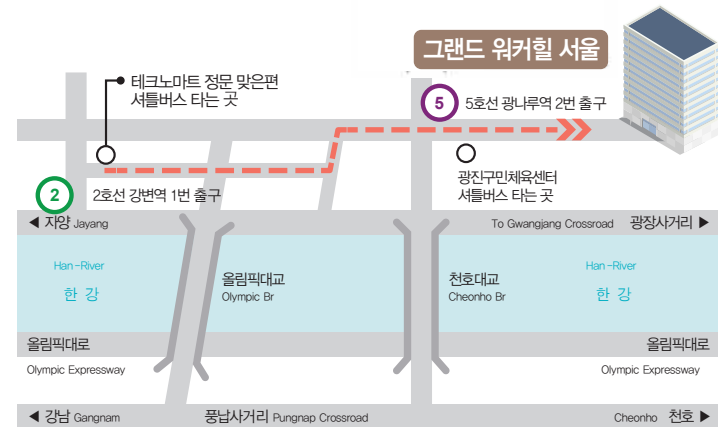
그랜드 워커힐 서울

테크노마트 정문 맞은편 셔틀버스 타는 곳

5 5호선 광나루역 2번 출구

2 2호선 강변역 1번 출구

광진구민체육센터 셔틀버스 타는 곳

◀ 자양 Jayang

To Gwangjang Crossroad 광장사거리 ▶

Han-River
한 강

올림픽대교
Olympic Br

천호대교
Cheonho Br

Han-River
한 강

올림픽대로

올림픽대로

Olympic Expressway

Olympic Expressway

◀ 강남 Gangnam

풍납사거리 Pungnap Crossroad

Cheonho 천호 ▶